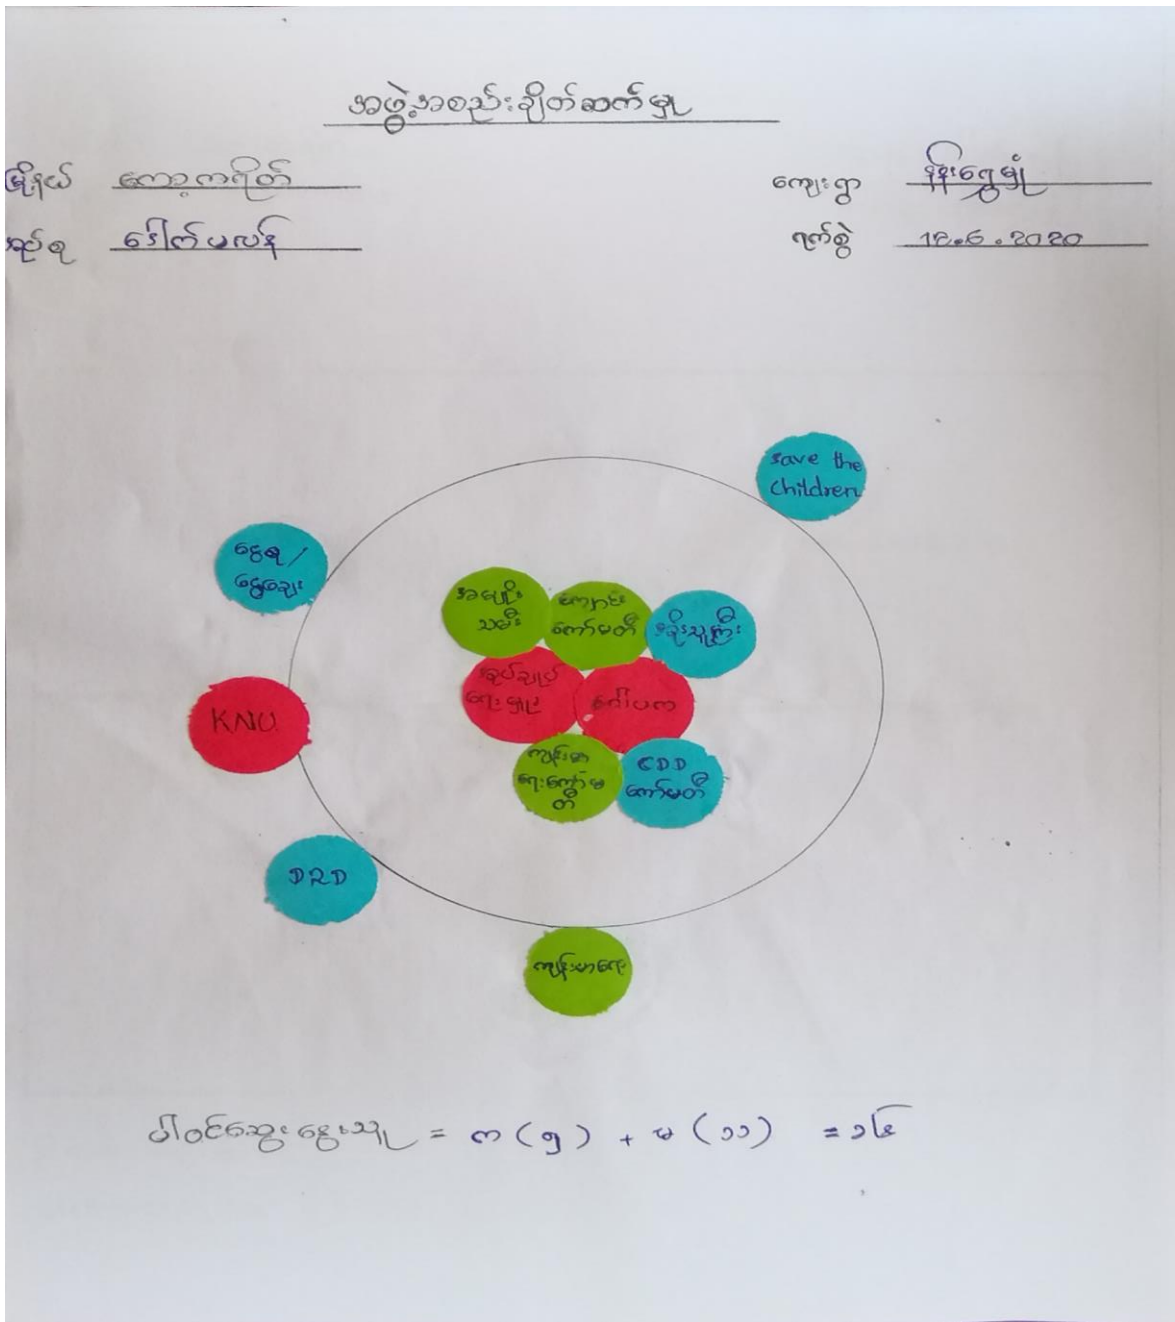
အဖွဲ့အစည်းချိတ်ဆက်မှု

မြို့နယ် ကော့ကရိတ်

ကျေးရွာ နိုးရှေမှူ

ဆိုင်ရာ ဒေါက်မလင်

ရက်စွဲ ၁၉.၆.၂၀၂၀

Save the Children

ဥရ / မြေရှား

အမျိုးသမီး

ကျောင်းကော်မတီ

ဒိုင်းသူကြီး

ရပ်ရွာမူ

ဒေါ်ပက

KNU

ကျန်းမာရေးကော်မတီ

CDD ကော်မတီ

DRD

ကျန်းမာရေး

ပါဝင်ဆွေးနွေးသူ = ကျား (၅) + မ (၁၁) = ၁၆